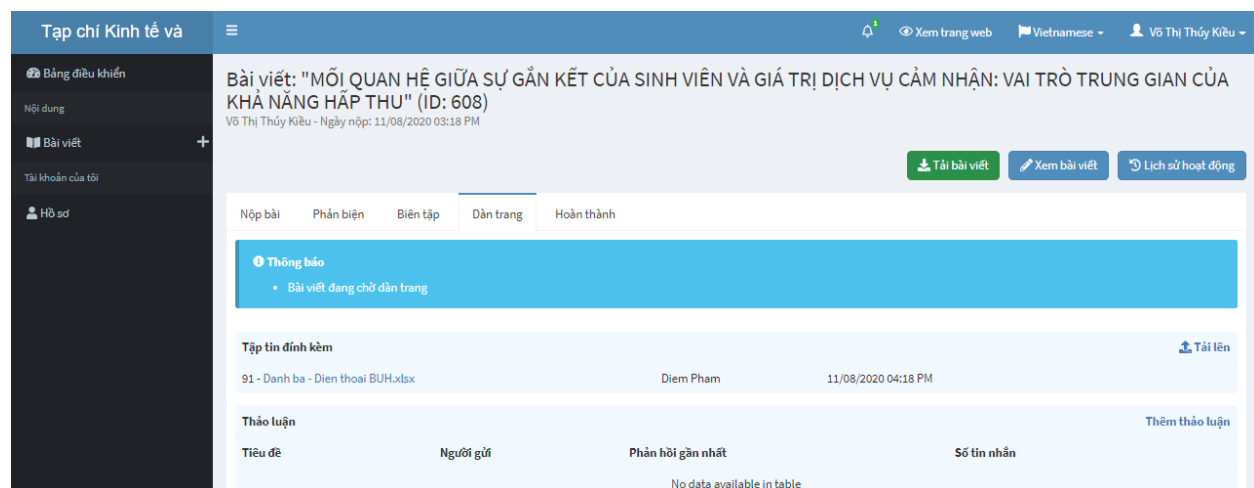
Tạp chí Kinh tế và

≡

1

Xem trang web

Vietnamese

Võ Thị Thúy Kiều

Bảng điều khiển

Nội dung

Bài viết

+

Tài khoản của tôi

Hồ sơ

Bài viết: "MỐI QUAN HỆ GIỮA SỰ GẮN KẾT CỦA SINH VIÊN VÀ GIÁ TRỊ DỊCH VỤ CẢM NHẬN: VAI TRÒ TRUNG GIAN CỦA KHẢ NĂNG HẤP THU" (ID: 608)

Võ Thị Thúy Kiều - Ngày nộp: 11/08/2020 03:18 PM

Tải bài viết

Xem bài viết

Lịch sử hoạt động

Nộp bài

Phản biện

Biên tập

Dàn trang

Hoàn thành

Thông báo

- Bài viết đang chờ dàn trang

Tập tin đính kèm

Tải lên

| 91 - Danh ba - Dien thoai BUH.xlsx | Diem Pham | 11/08/2020 04:18 PM |
|---|---|---|

Thảo luận

Thêm thảo luận

| Tiêu đề | Người gửi | Phản hồi gần nhất | Số tin nhắn |
|---|---|---|---|
| No data available in table | | | |